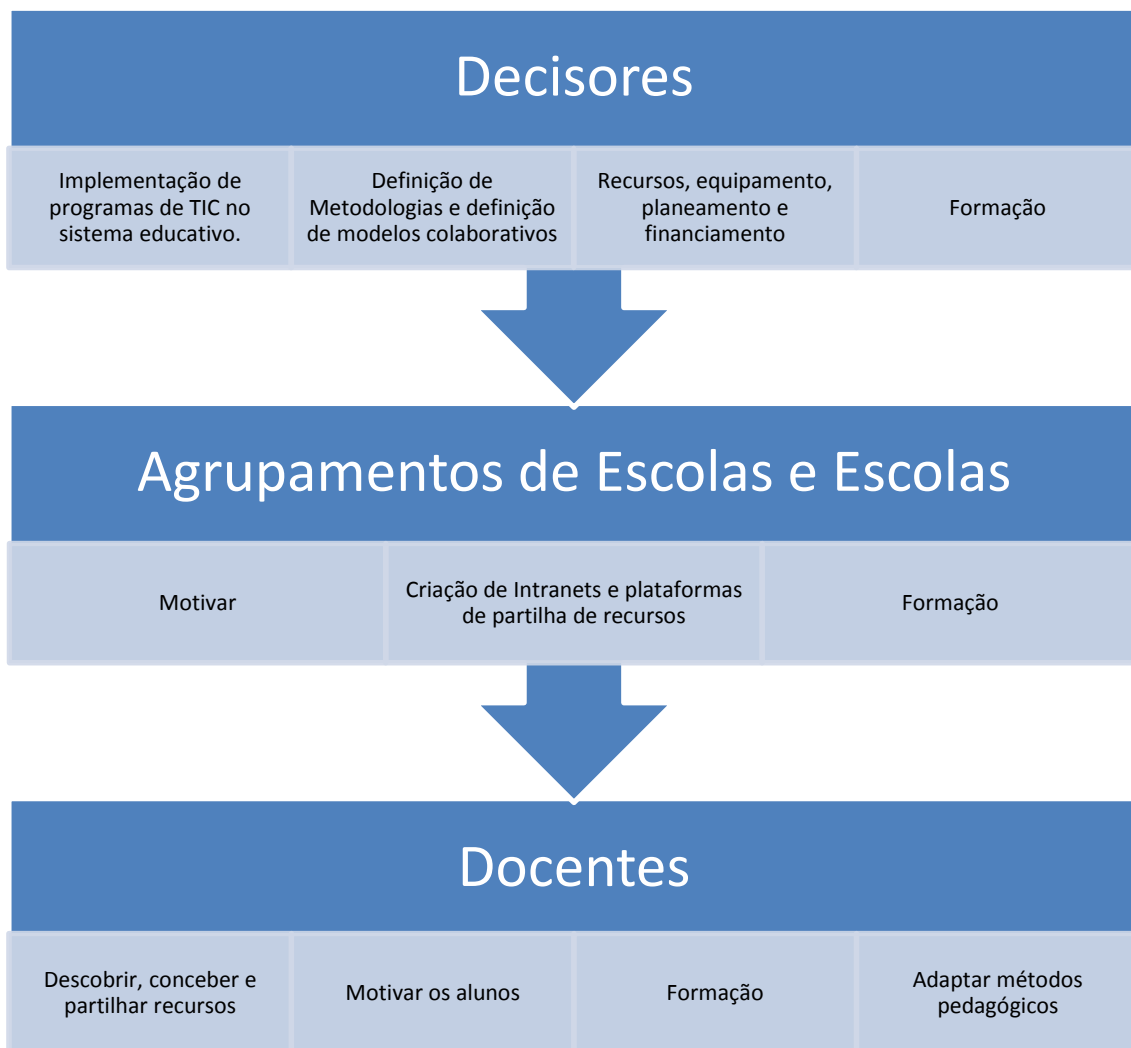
Decisores

Implementação de programas de TIC no sistema educativo.

Definição de Metodologias e definição de modelos colaborativos

Recursos, equipamento, planeamento e financiamento

Formação

Agrupamentos de Escolas e Escolas

Motivar

Criação de Intranets e plataformas de partilha de recursos

Formação

Docentes

Descobrir, conceber e partilhar recursos

Motivar os alunos

Formação

Adaptar métodos pedagógicos